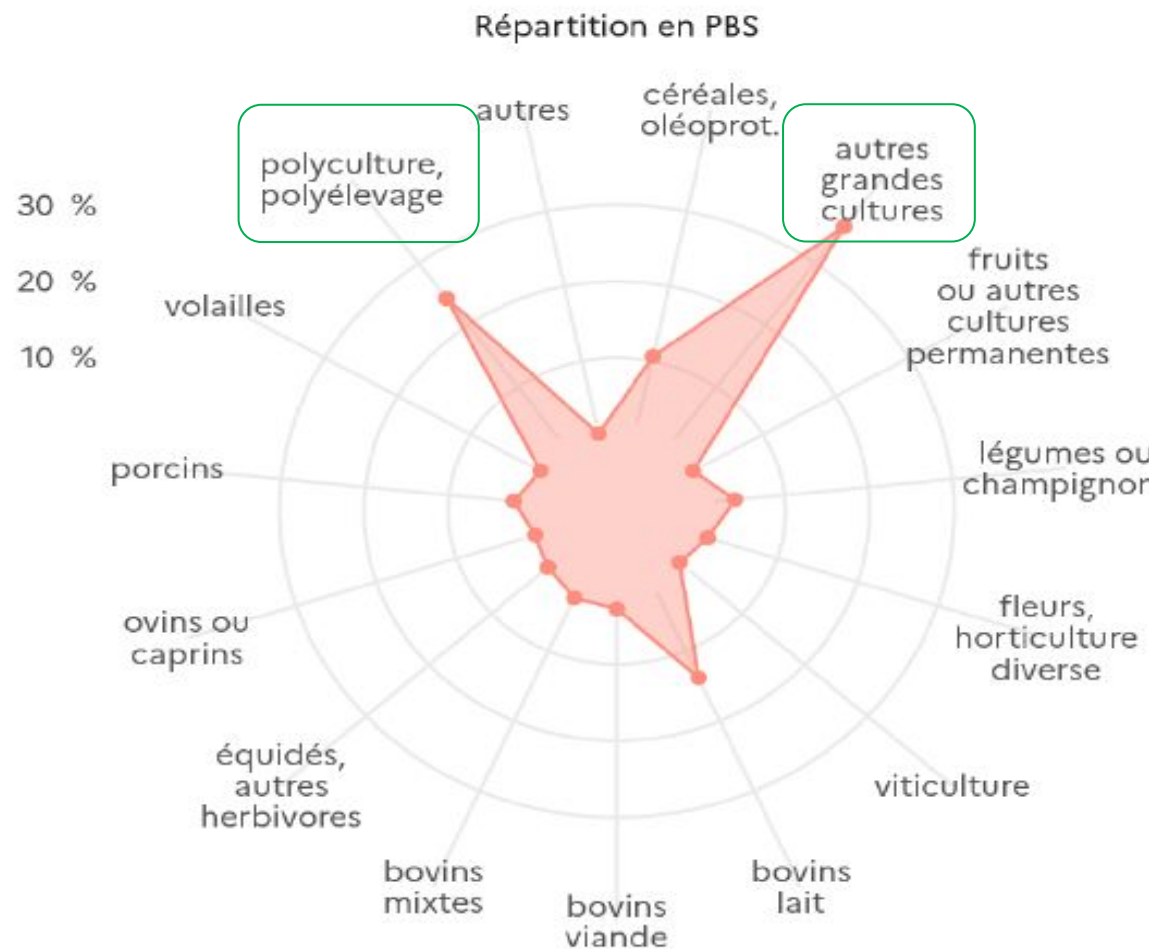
Répartition en PBS

30 %
20 %
10 %

autres
céréales, oléoprot.
autres grandes cultures
fruits ou autres cultures permanentes
légumes ou champignon
fleurs, horticulture diverse
viticulture
bovins lait
bovins viande
bovins mixtes
équidés, autres herbivores
ovins ou caprins
porcins
volailles
polyculture, polyélevage